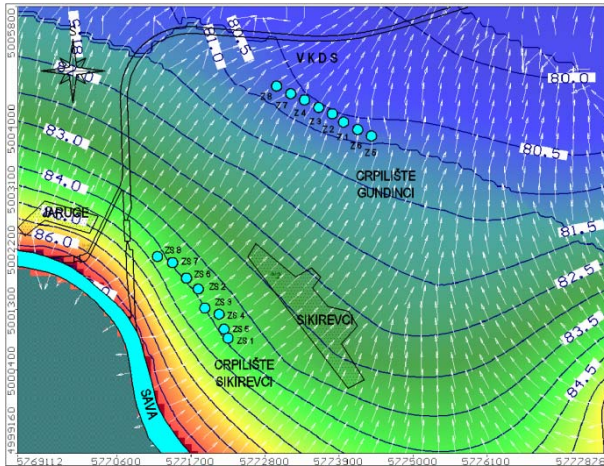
5005800
5004900
5004000
5003100
5002200
5001300
5000400
4999160
5769112
5770600
5771700
5772800
5773900
5775000
5776100
5777826
81.0
80.5
80.0
80.5
81.5
82.5
83.5
84.5
83.0
84.0
86.0
V K D S
Z 8
Z 7
Z 4
Z 3
Z 2
Z 1
Z 5
Z 6
CRPILIŠTE GUNDINCI
JARUGE
ZS 8
ZS 7
ZS 6
ZS 2
ZS 3
ZS 4
ZS 5
ZS 1
SIKIREVCI
CRPILIŠTE SIKIREVCI
SAVA